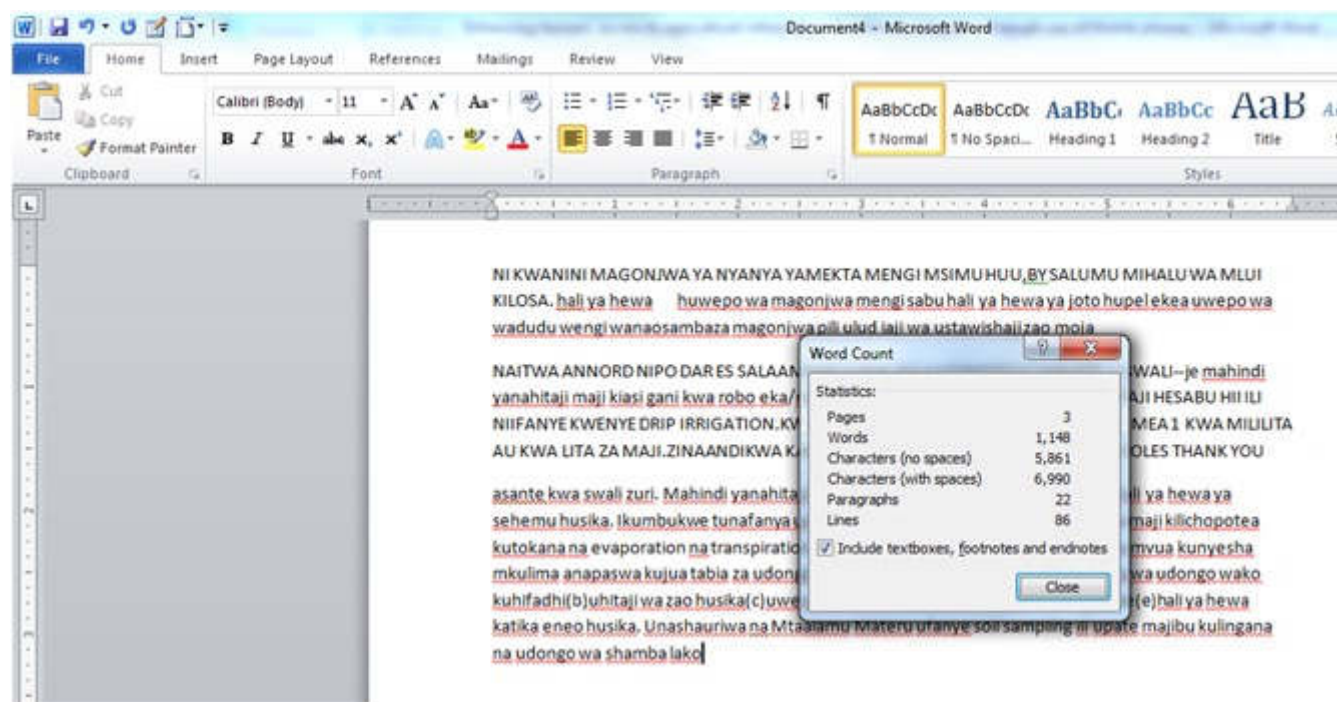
Document4 - Microsoft Word

File Home Insert Page Layout References Mailings Review View

Cut
Copy
Paste
Format Painter
Clipboard

Calibri (Body) 11
Font

Paragraph

AaBbCcDc ¶ Normal
AaBbCcDc ¶ No Spaci...
AaBbC Heading 1
AaBbCc Heading 2
AaB Title
Styles

NI KWANINI MAGONJWA YA NYANYA YAMEKTA MENGI MSIMU HUU,BY SALUMU MIHALU WA MLUI KILOSA. hali ya hewa huwepo wa magonjwa mengi sabu hali ya hewa ya joto hupel ekea uwepo wa wadudu wengi wanaosambaza magonjwa pili ulud iaji wa ustawishaji zao moja

NAITWA ANNORD NIPO DAR ES SALAAN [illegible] SWALI--je mahindi yanahitaji maji kiasi gani kwa robo eka/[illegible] JI HESABU HII ILI NIIFANYE KWENYE DRIP IRRIGATION.KV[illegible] MEA 1 KWA MILILITA AU KWA LITA ZA MAJI.ZINAANDIKWA K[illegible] OLES THANK YOU

asante kwa swali zuri. Mahindi yanahita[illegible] li ya hewa ya sehemu husika. Ikumbukwe tunafanya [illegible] maji kilichopotea kutokana na evaporation na transpiratio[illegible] mvua kunyesha mkulima anapaswa kujua tabia za udong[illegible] wa udongo wako kuhifadhi(b)uhitaji wa zao husika(c)uwe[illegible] (e)hali ya hewa katika eneo husika. Unashauriwa na Mtaalamu Materu ufanye soil sampling ili upate majibu kulingana na udongo wa shamba lako

Word Count
Statistics:
| | |
|---|---|
| Pages | 3 |
| Words | 1,148 |
| Characters (no spaces) | 5,861 |
| Characters (with spaces) | 6,990 |
| Paragraphs | 22 |
| Lines | 86 |

Include textboxes, footnotes and endnotes
Close